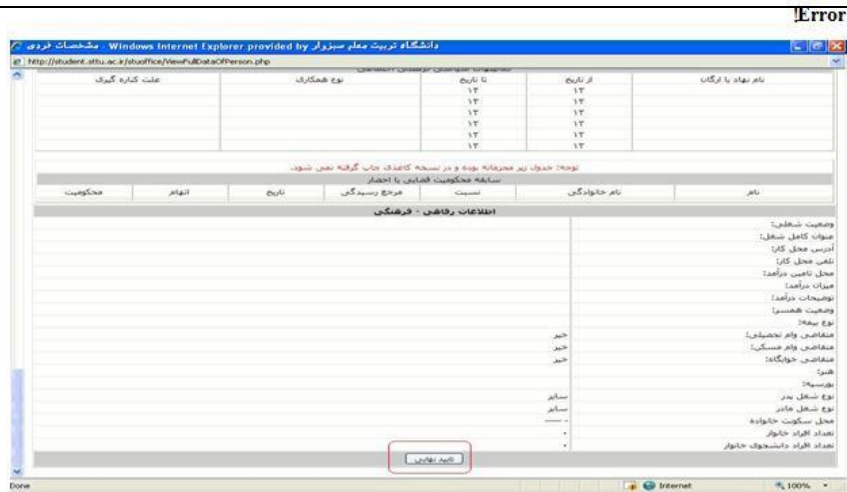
!Error

دانشگاه تربیت معلم سبزوار - مشخصات فردی - Windows Internet Explorer provided by

http://student.sttu.ac.ir/stuoffice/ViewFullDataOfPerson.php

| نام نهاد یا ارگان | از تاریخ | تا تاریخ | نوع همکاری | علت کناره گیری |
|---|---|---|---|---|
| | ۱۳ | ۱۳ | | |
| | ۱۳ | ۱۳ | | |
| | ۱۳ | ۱۳ | | |
| | ۱۳ | ۱۳ | | |
| | ۱۳ | ۱۳ | | |
| | ۱۳ | ۱۳ | | |

توجه: جدول زیر محرمانه بوده و در نسخه کاغذی چاپ گرفته نمی شود.

سابقه محکومیت قضایی یا احضار

| نام | نام خانوادگی | نسبت | مرجع رسیدگی | تاریخ | اتهام | محکومیت |
|---|---|---|---|---|---|---|

اطلاعات رفاهی - فرهنگی

| | |
|---|---|
| وضعیت شغلی: | |
| عنوان کامل شغل: | |
| آدرس محل کار: | |
| تلفن محل کار: | |
| محل تامین درآمد: | |
| میزان درآمد: | |
| توضیحات درآمد: | |
| وضعیت همسر: | |
| نوع بیمه: | |
| متقاضی وام تحصیلی: | خیر |
| متقاضی وام مسکن: | خیر |
| متقاضی خوابگاه: | خیر |
| هنر: | |
| ورزش: | |
| نوع شغل پدر | سایر |
| نوع شغل مادر | سایر |
| محل سکونت خانواده | ---- |
| تعداد افراد خانوار | - |
| تعداد افراد دانشجوی خانوار | - |

تایید نهایی

Done | Internet | 100%